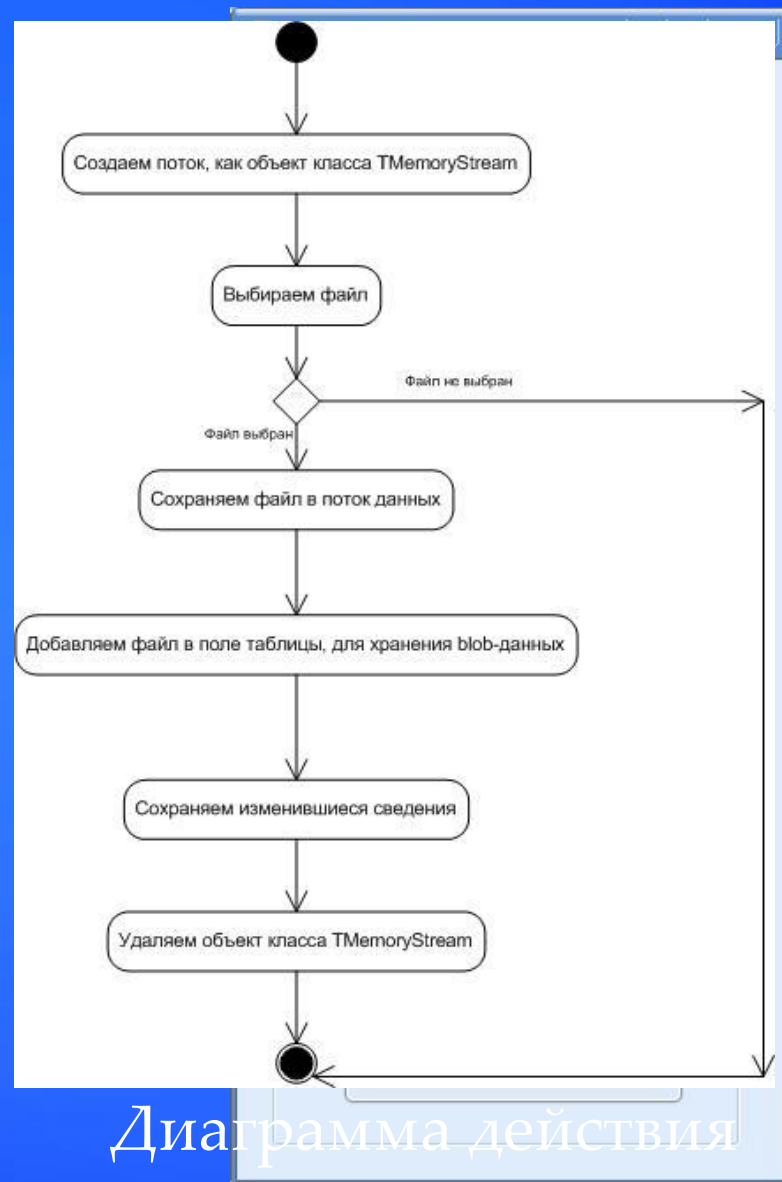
Создаем поток, как объект класса TMemoryStream

Выбираем файл

Файл не выбран

Файл выбран

Сохраняем файл в поток данных

Добавляем файл в поле таблицы, для хранения blob-данных

Сохраняем изменившиеся сведения

Удаляем объект класса TMemoryStream

Диаграмма действия